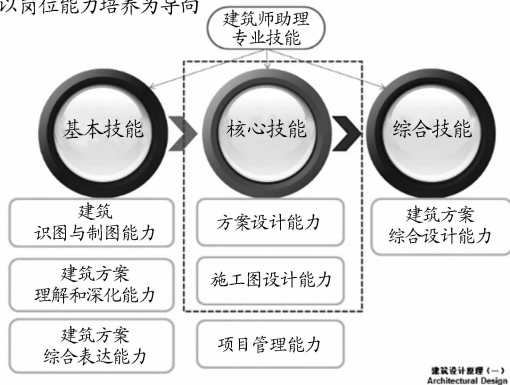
以岗位能力培养为导向

建筑师助理
专业技能

基本技能

核心技能

综合技能

建筑
识图与制图能力

建筑方案
理解和深化能力

建筑方案
综合表达能力

方案设计能力

施工图设计能力

项目管理能力

建筑方案
综合设计能力

建筑设计原理（一）
Architectural Design